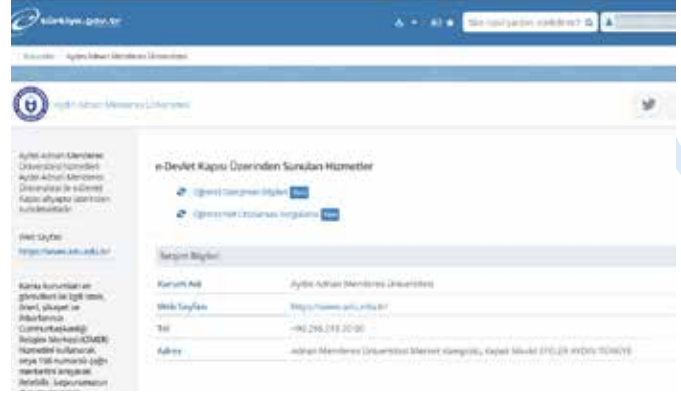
türkiye.gov.tr

Size nasıl yardım edebiliriz?

Kurumlar > Aydın Adnan Menderes Üniversitesi

Aydın Adnan Menderes Üniversitesi

Aydın Adnan Menderes Üniversitesi hizmetleri Aydın Adnan Menderes Üniversitesi ile e-Devlet Kapısı altyapısı üzerinden sunulmaktadır.

Web Sayfası

https://www.adu.edu.tr/

Kamu kurumları ve görevlileri ile ilgili istek, ihbar, şikayet ve bilgilerinizi Cumhurbaşkanlığı İletişim Merkezi (CİMER) hizmetleri kullanarak, veya 150 numaralı çağrı merkezini arayarak iletebilir, başvurunuzun

e-Devlet Kapısı Üzerinden Sunulan Hizmetler

Öğrenci Danışman Bilgileri Yeni

Öğrenci Not Ortalaması Sorgulama Yeni

İletişim Bilgileri

| Kurum Adı | Aydın Adnan Menderes Üniversitesi |
|---|---|
| Web Sayfası | https://www.adu.edu.tr/ |
| Tel | +90 256 218 20 00 |
| Adres | Adnan Menderes Üniversitesi Merkez Kampüsü, Kepez Mevkii EFELER AYDIN TÜRKİYE |